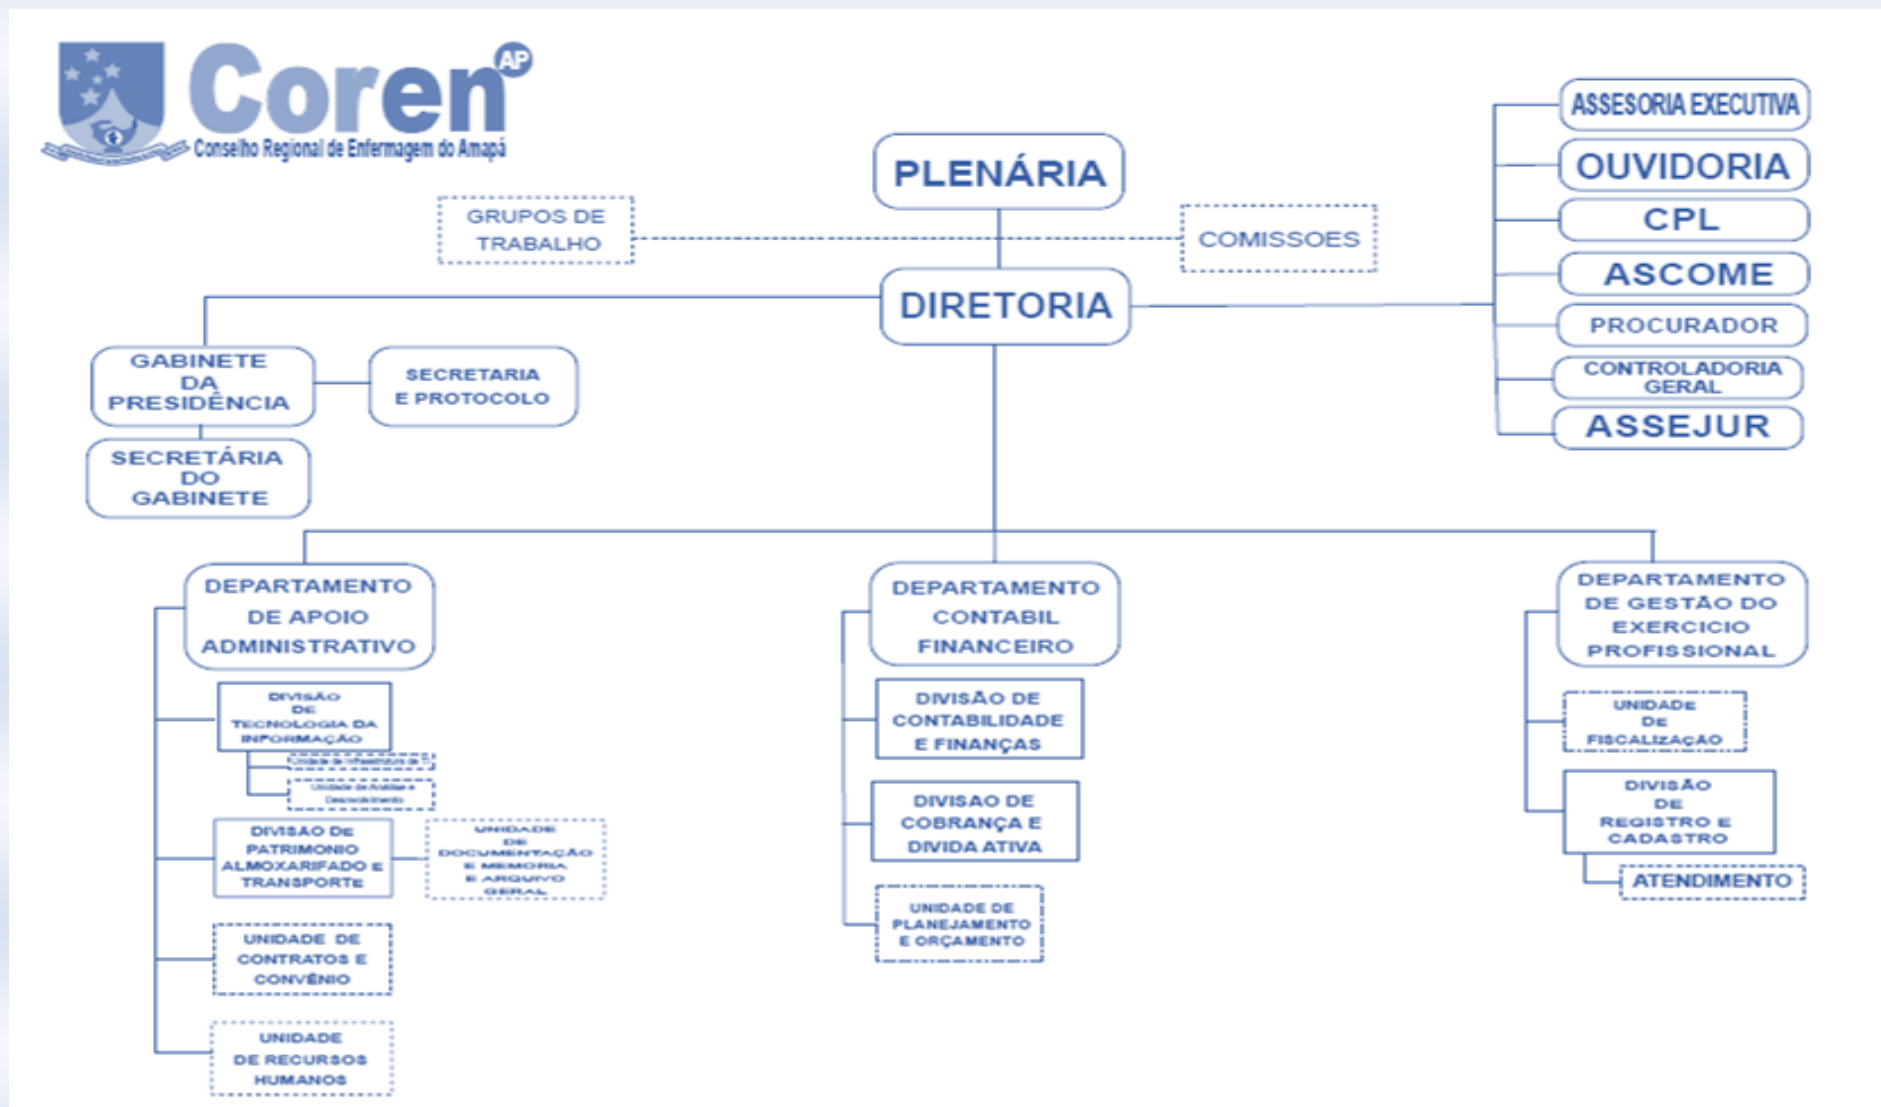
Coren AP
Conselho Regional de Enfermagem do Amapá

PLENÁRIA

GRUPOS DE TRABALHO

COMISSOES

DIRETORIA

ASSESORIA EXECUTIVA

OUVIDORIA

CPL

ASCOME

PROCURADOR

CONTROLADORIA GERAL

ASSEJUR

GABINETE DA PRESIDÊNCIA

SECRETARIA E PROTOCOLO

SECRETÁRIA DO GABINETE

DEPARTAMENTO DE APOIO ADMINISTRATIVO

DIVISÃO DE TECNOLOGIA DA INFORMAÇÃO

Unidade de Infraestrutura de TI

Unidade de Análise e Desenvolvimento

DIVISAO DE PATRIMONIO ALMOXARIFADO E TRANSPORTE

UNIDADE DE DOCUMENTAÇÃO E MEMORIA E ARQUIVO GERAL

UNIDADE DE CONTRATOS E CONVÊNIO

UNIDADE DE RECURSOS HUMANOS

DEPARTAMENTO CONTABIL FINANCEIRO

DIVISÃO DE CONTABILIDADE E FINANÇAS

DIVISAO DE COBRANÇA E DIVIDA ATIVA

UNIDADE DE PLANEJAMENTO E ORÇAMENTO

DEPARTAMENTO DE GESTÃO DO EXERCICIO PROFISSIONAL

UNIDADE DE FISCALIZAÇÃO

DIVISÃO DE REGISTRO E CADASTRO

ATENDIMENTO